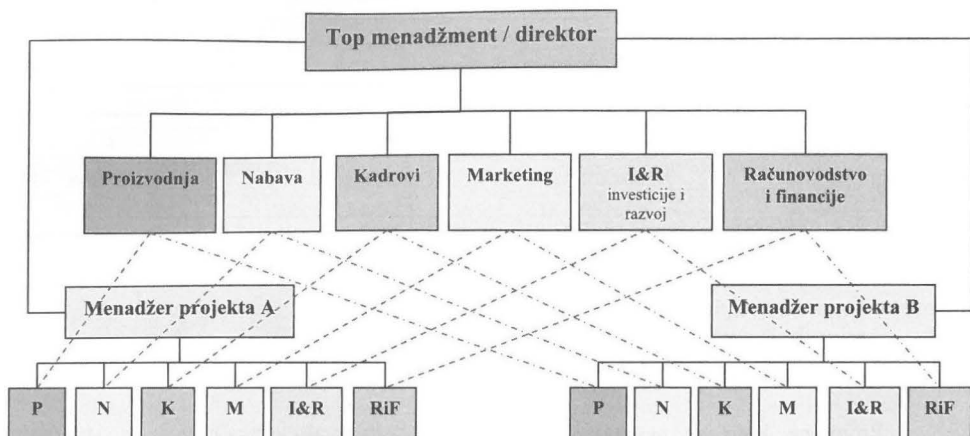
Top menadžment / direktor

Proizvodnja

Nabava

Kadrovi

Marketing

I&R
investicije i razvoj

Računovodstvo i financije

Menadžer projekta A

Menadžer projekta B

P

N

K

M

I&R

RiF

P

N

K

M

I&R

RiF